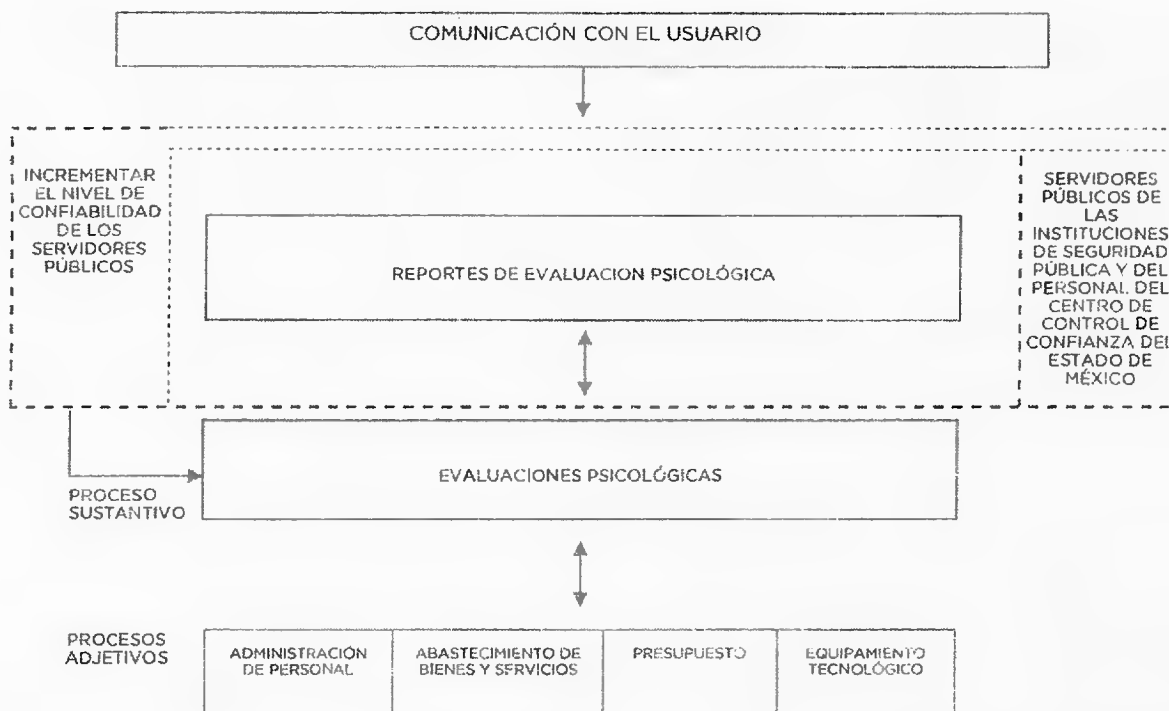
COMUNICACIÓN CON EL USUARIO

INCREMENTAR EL NIVEL DE CONFIABILIDAD DE LOS SERVIDORES PÚBLICOS

REPORTES DE EVALUACION PSICOLÓGICA

SERVIDORES PÚBLICOS DE LAS INSTITUCIONES DE SEGURIDAD PÚBLICA Y DEL PERSONAL DEL CENTRO DE CONTROL DE CONFIANZA DEL ESTADO DE MÉXICO

PROCESO SUSTANTIVO

EVALUACIONES PSICOLÓGICAS

PROCESOS ADJETIVOS

| ADMINISTRACIÓN DE PERSONAL | ABASTECIMIENTO DE BIENES Y SFRVICIOS | PRESUPUESTO | EQUIPAMIENTO TECNOLÓGICO |
|---|---|---|---|